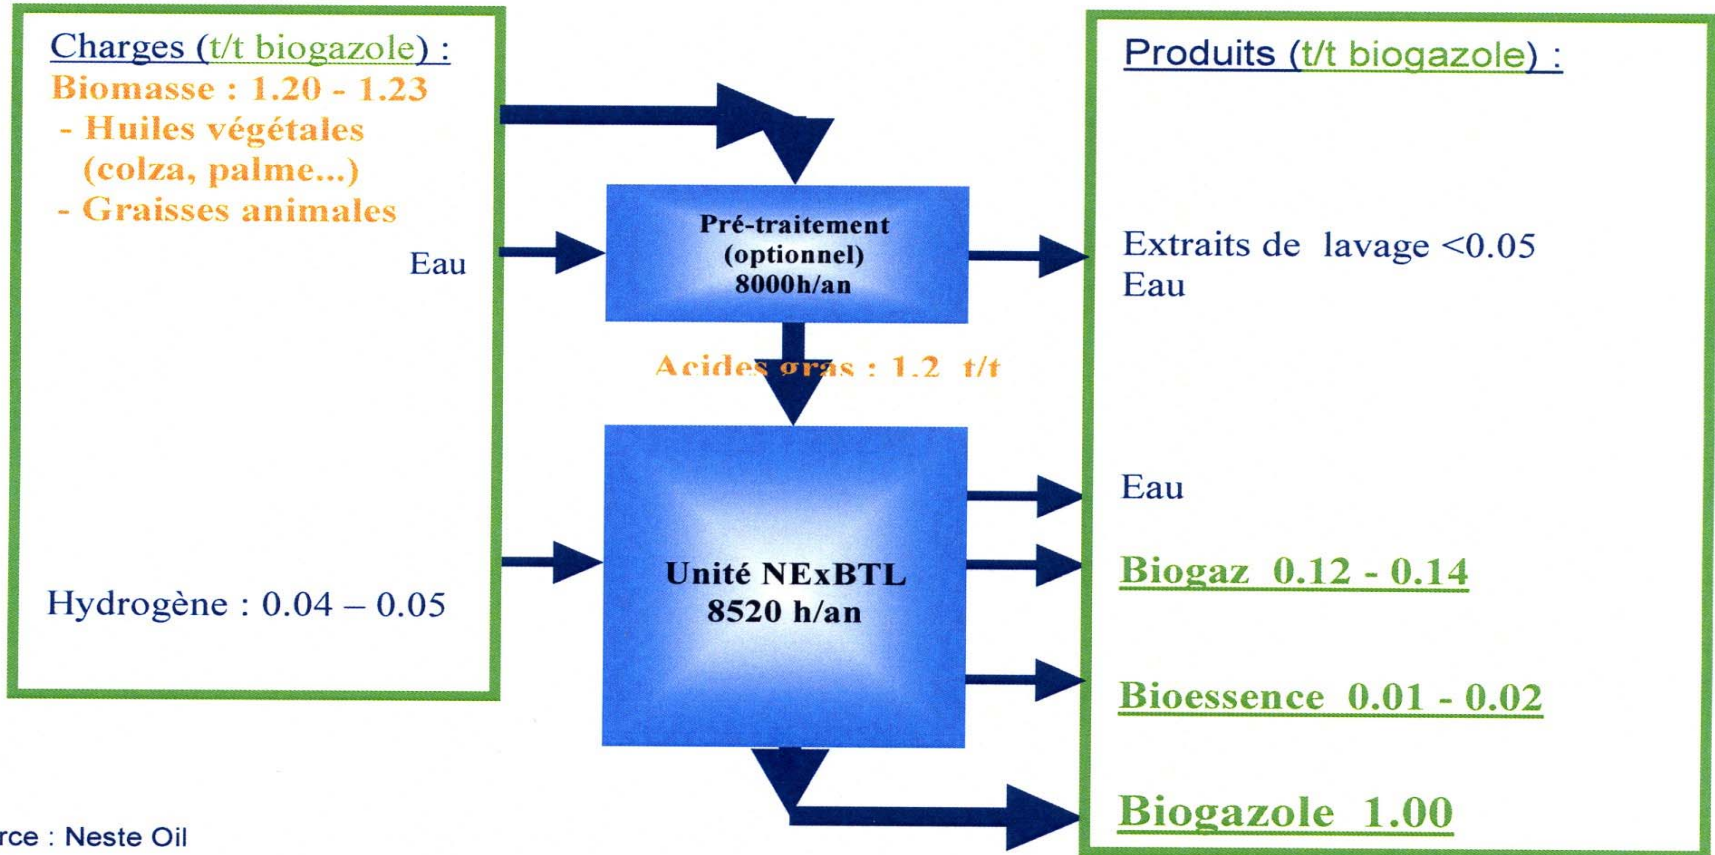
Charges (t/t biogazole) :
Biomasse : 1.20 - 1.23
- Huiles végétales (colza, palme...)
- Graisses animales

Eau

Hydrogène : 0.04 – 0.05

Pré-traitement (optionnel) 8000h/an

Acides gras : 1.2 t/t

Unité NExBTL 8520 h/an

Produits (t/t biogazole) :

Extraits de lavage <0.05
Eau

Eau

Biogaz 0.12 - 0.14

Bioessence 0.01 - 0.02

Biogazole 1.00

rce : Neste Oil